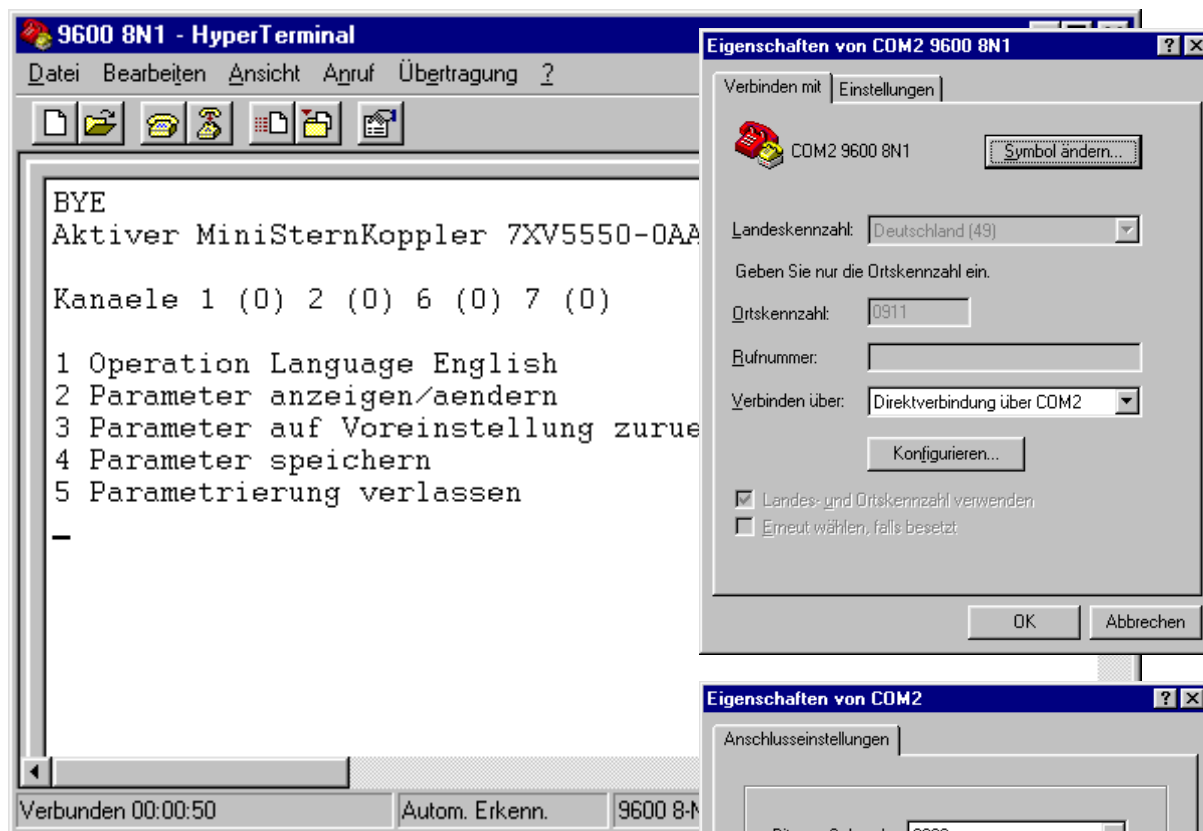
9600 8N1 - HyperTerminal

Datei Bearbeiten Ansicht Anruf Übertragung ?

BYE
Aktiver MiniSternKoppler 7XV5550-0AA

Kanaele 1 (0) 2 (0) 6 (0) 7 (0)

1 Operation Language English
2 Parameter anzeigen/aendern
3 Parameter auf Voreinstellung zurue
4 Parameter speichern
5 Parametrierung verlassen
_

Verbunden 00:00:50 | Autom. Erkenn. | 9600 8-N

Eigenschaften von COM2 9600 8N1

Verbinden mit | Einstellungen

COM2 9600 8N1

Symbol ändern...

Landeskennzahl: Deutschland (49)

Geben Sie nur die Ortskennzahl ein.

Ortskennzahl: 0911

Rufnummer:

Verbinden über: Direktverbindung über COM2

Konfigurieren...

Landes- und Ortskennzahl verwenden

Erneut wählen, falls besetzt

OK | Abbrechen

Eigenschaften von COM2

Anschlusseinstellungen

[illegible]